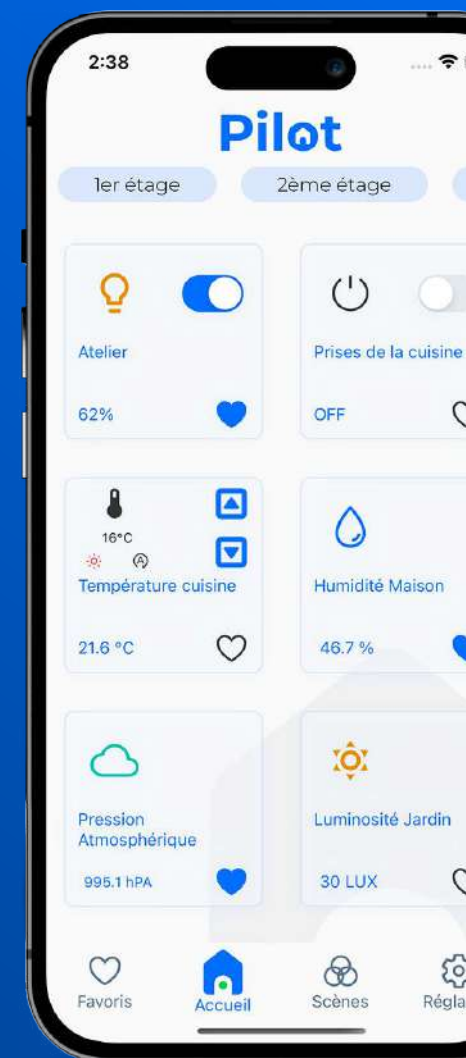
2:38

Pilot

1er étage

2ème étage

Atelier

62%

Prises de la cuisine

OFF

16°C

Température cuisine

21.6 °C

Humidité Maison

46.7 %

Pression Atmosphérique

995.1 hPA

Luminosité Jardin

30 LUX

Favoris

Accueil

Scènes

Régla